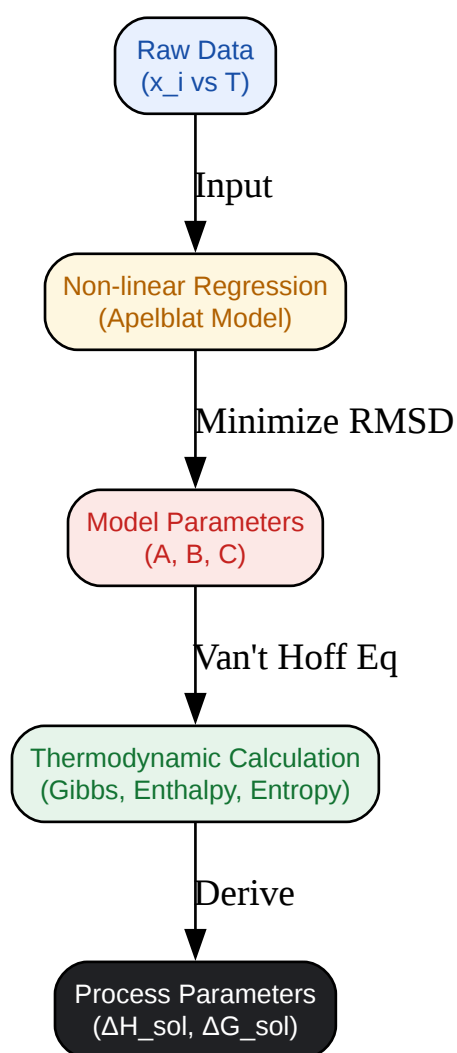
Raw Data
(x_i vs T)

Input

Non-linear Regression
(Apelblat Model)

Minimize RMSD

Model Parameters
(A, B, C)

Van't Hoff Eq

Thermodynamic Calculation
(Gibbs, Enthalpy, Entropy)

Derive

Process Parameters
(ΔH_sol, ΔG_sol)